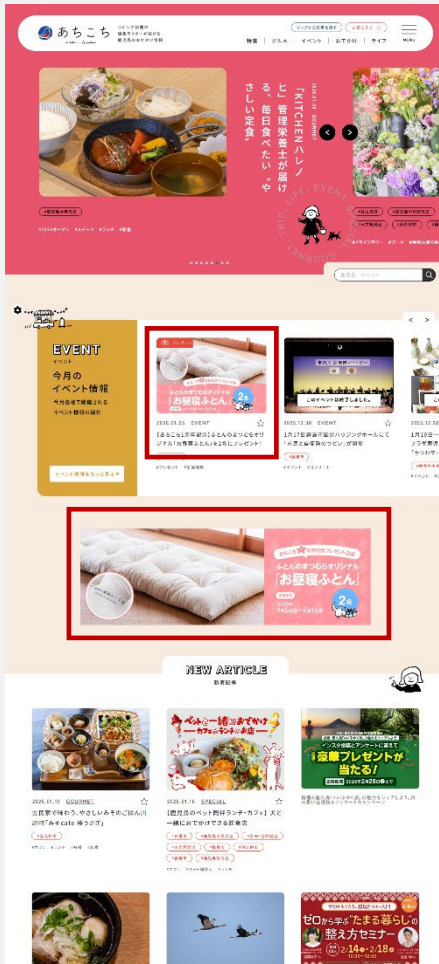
あちこち

リビング鹿児島の 編集ライターが届ける 鹿児島のおでかけ情報

マップから探す　お気に入り

特集　グルメ　イベント　おでかけ　ライフ　MENU

2026.01.16 GOURMET

「KITCHENハレノヒ」管理栄養士が届ける、毎日食べたい"やさしい定食"

TRIP, LIFE, EVENT, GOURMET

EVENT
イベント
今月の
イベント情報
今月各地で開催される
イベント情報をご紹介

イベント情報をもっと見る

プレゼント

ふとんのまつむらオリジナル
「お昼寝ふとん」
2名

2026.01.05 EVENT
【あちこち公式読者限定】ふとんのまつむらオリジナル「お昼寝ふとん」を2名様にプレゼント!

#プレゼント #鹿児島市

2025.12.30 EVENT
このイベント終了しました。
1月27日鹿児島市宝山ホールで「古賀と音楽祭のうた」が開催

#鹿児島市 #イベント #コンサート

2025.12.30
1月10日〜

あちこち 公式読者限定プレゼント企画
ふとんのまつむらオリジナル
「お昼寝ふとん」
2名

NEW ARTICLE
新着記事

2026.01.16 GOURMET
古民家で味わう、やさしいみそのごはん[鹿児島市]「みそcafe ゆうぎり」

2026.01.16 SPECIAL
ペットと一緒におでかけ
カフェ・ランチ・お店
【鹿児島のペット同伴ランチ・カフェ】犬と一緒におでかけできる飲食店

#鹿児島市 #ペット同伴可のお店

インスタ投稿とアンケートに答えて
豪華プレゼントが当たる!

ゼロから学ぶ"たまる暮らし"の整え方セミナー
2/14 土 ・2/18 水